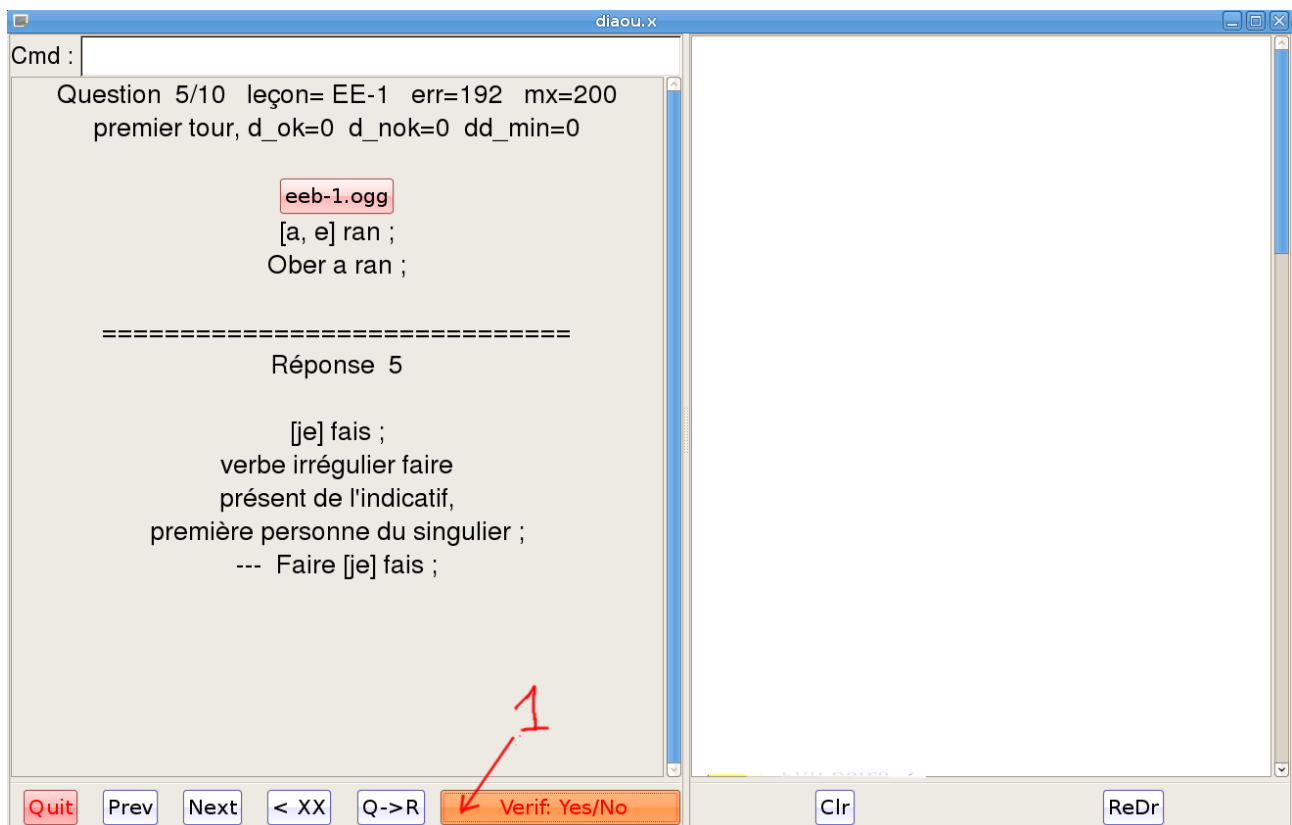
diaou.x

Cmd :

Question 5/10 leçon= EE-1 err=192 mx=200
premier tour, d_ok=0 d_nok=0 dd_min=0

eeb-1.ogg
[a, e] ran ;
Ober a ran ;

==============================
Réponse 5

[je] fais ;
verbe irrégulier faire
présent de l'indicatif,
première personne du singulier ;
--- Faire [je] fais ;

1

Quit Prev Next < XX Q->R Verif: Yes/No

Clr ReDr